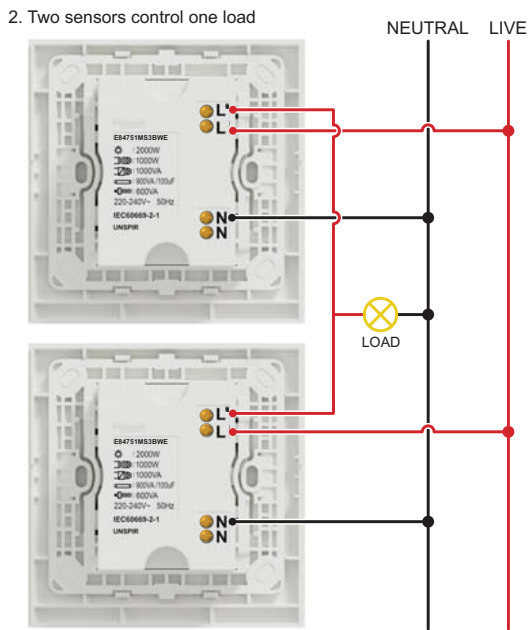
2. Two sensors control one load

NEUTRAL LIVE

E84751MS3BWE
2000W
1000W
1000VA
900VA/100uF
600VA
220-240V~ 50Hz
IEC60669-2-1
UNSPIR

L'
L
N
N

LOAD

E84751MS3BWE
2000W
1000W
1000VA
900VA/100uF
600VA
220-240V~ 50Hz
IEC60669-2-1
UNSPIR

L'
L
N
N